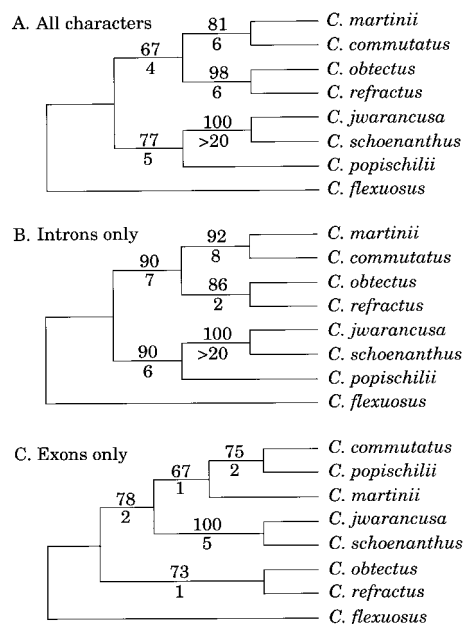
A. All characters

81
6
C. martinii
C. commutatus
67
4
98
6
C. obtectus
C. refractus
100
>20
C. jwarancusa
C. schoenanthus
77
5
C. popischilii
C. flexuosus

B. Introns only

92
8
C. martinii
C. commutatus
90
7
86
2
C. obtectus
C. refractus
100
>20
C. jwarancusa
C. schoenanthus
90
6
C. popischilii
C. flexuosus

C. Exons only

75
2
C. commutatus
C. popischilii
67
1
C. martinii
78
2
100
5
C. jwarancusa
C. schoenanthus
73
1
C. obtectus
C. refractus
C. flexuosus